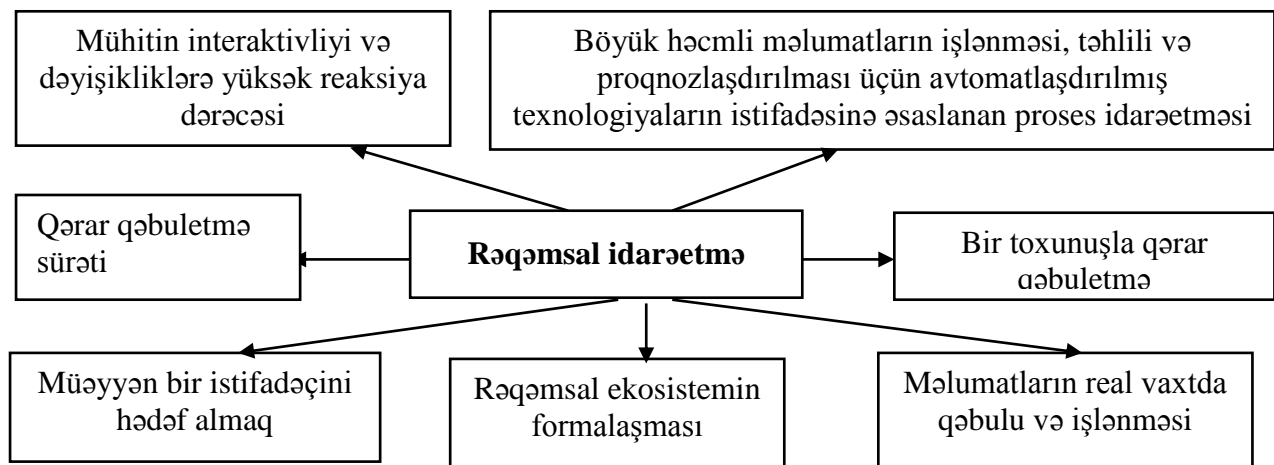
Mühitin interaktivliyi və dəyişikliklərə yüksək reaksiya dərəcəsi

Böyük həcmli məlumatların işlənməsi, təhlili və proqnozlaşdırılması üçün avtomatlaşdırılmış texnologiyaların istifadəsinə əsaslanan proses idarəetməsi

Qərar qəbuletmə sürəti

**Rəqəmsal idarəetmə**

Bir toxunuşla qərar qəbuletmə

Müəyyən bir istifadəçini hədəf almaq

Rəqəmsal ekosistemin formalaşması

Məlumatların real vaxtda qəbulu və işlənməsi